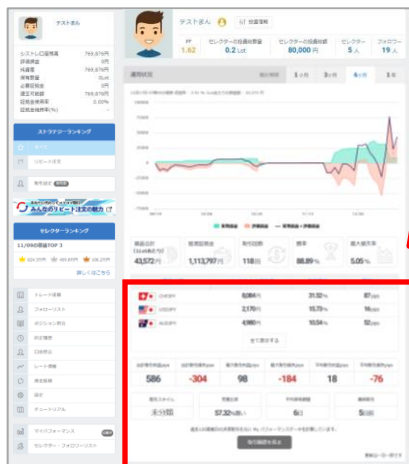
テスト多ん

システム口座残高 769,876円
評価損益 0円
純資産 769,876円
預託金 0円
必要証拠金 0円
有効証拠金 769,876円
証拠金維持率 0.00%

ストラテジーランキング

セレクターランキング

みんなのリピート注文の魅力

11/09の収益TOP 3

詳しくはこちら

トレード履歴
フォローリスト
ポジション照会
約定履歴
口座照会
レート情報
優遇情報
設定
チュートリアル

マイパフォーマンス
セレクター・フォロワーリスト

テスト多ん

PF 1.62
セレクターとの投資回数 0.2 Lot
セレクターの投資総額 80,000円
セレクター 5人
フォロワー 19人

運用状況

1ヵ月 3ヵ月 6ヵ月 1年

損益合計 43,572円
総損益額 1,113,797円
取引回数 118回
勝率 88.89%
最大損失率 5.05%

CHFJPY 8,084円 31.92% 87pips
USDJPY 2,170円 15.73% 16pips
AUDJPY 4,980円 10.54% 52pips

すべて表示する

586 -304 98 -184 18 -76

未分類 57.32%高い 6日 5日目

取引履歴を見る